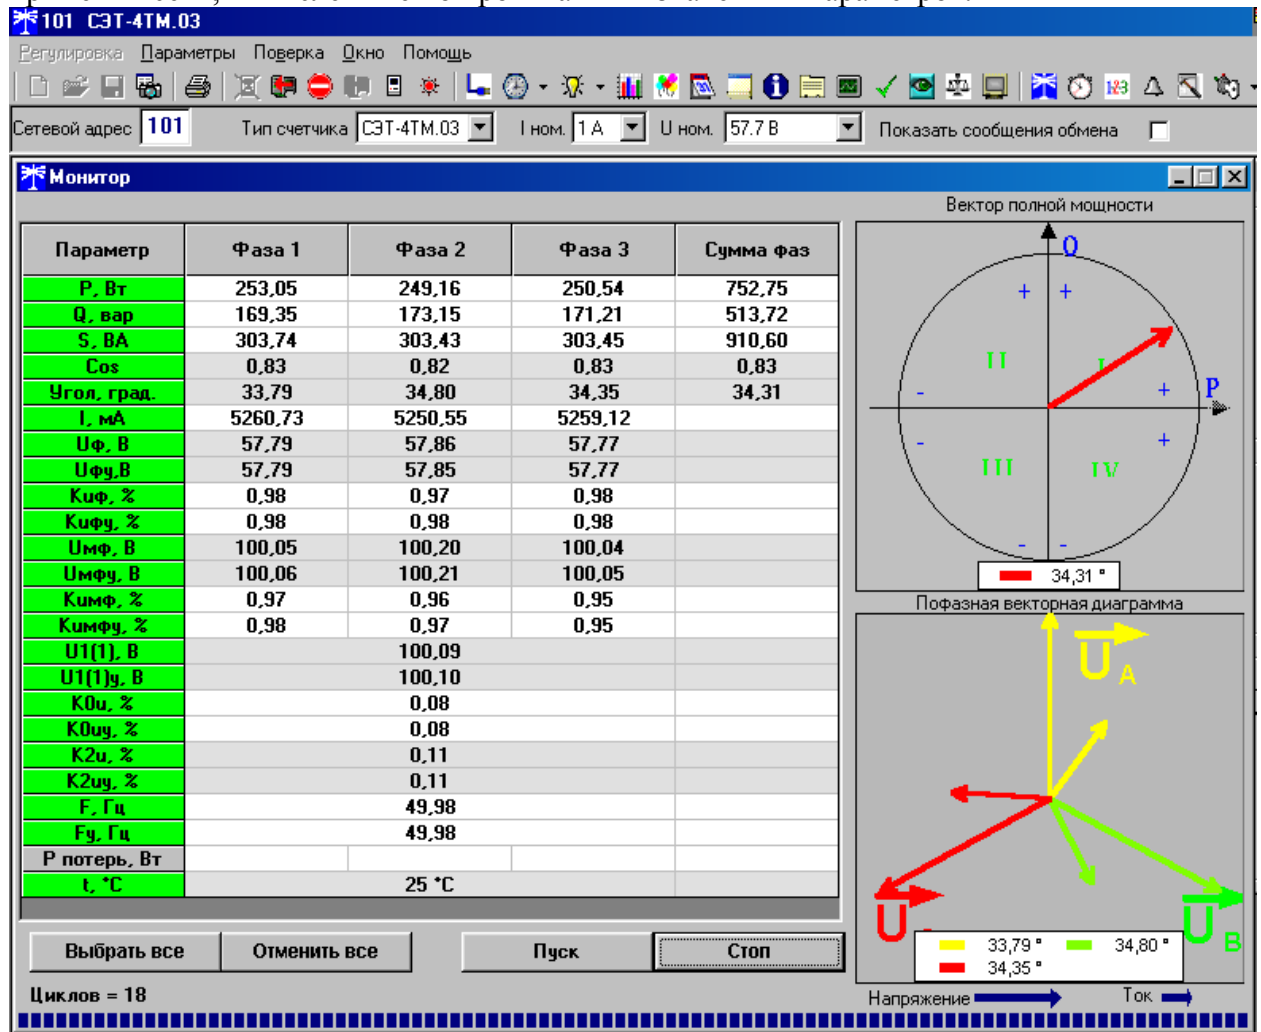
101 СЭТ-4ТМ.03

Регулировка Параметры Поверка Окно Помощь

Сетевой адрес 101 Тип счетчика СЭТ-4ТМ.03 I ном. 1 А U ном. 57.7 В Показать сообщения обмена

Монитор

| Параметр | Фаза 1 | Фаза 2 | Фаза 3 | Сумма фаз |
|---|---|---|---|---|
| P, Вт | 253,05 | 249,16 | 250,54 | 752,75 |
| Q, вар | 169,35 | 173,15 | 171,21 | 513,72 |
| S, ВА | 303,74 | 303,43 | 303,45 | 910,60 |
| Cos | 0,83 | 0,82 | 0,83 | 0,83 |
| Угол, град. | 33,79 | 34,80 | 34,35 | 34,31 |
| I, мА | 5260,73 | 5250,55 | 5259,12 | |
| Uф, В | 57,79 | 57,86 | 57,77 | |
| Uфу,В | 57,79 | 57,85 | 57,77 | |
| Kuф, % | 0,98 | 0,97 | 0,98 | |
| Kuфу, % | 0,98 | 0,98 | 0,98 | |
| Uмф, В | 100,05 | 100,20 | 100,04 | |
| Uмфу, В | 100,06 | 100,21 | 100,05 | |
| Kuмф, % | 0,97 | 0,96 | 0,95 | |
| Kuмфу, % | 0,98 | 0,97 | 0,95 | |
| U1(1), В | | 100,09 | | |
| U1(1)у, В | | 100,10 | | |
| K0u, % | | 0,08 | | |
| K0uy, % | | 0,08 | | |
| K2u, % | | 0,11 | | |
| K2uy, % | | 0,11 | | |
| F, Гц | | 49,98 | | |
| Fу, Гц | | 49,98 | | |
| P потерь, Вт | | | | |
| t, °C | | 25 °C | | |

Выбрать все Отменить все Пуск Стоп

Циклов = 18

Вектор полной мощности

Q + + II I - + P - + III IV - -

34,31 °

Пофазная векторная диаграмма

U A U U B

33,79 ° 34,80 ° 34,35 °

Напряжение Ток